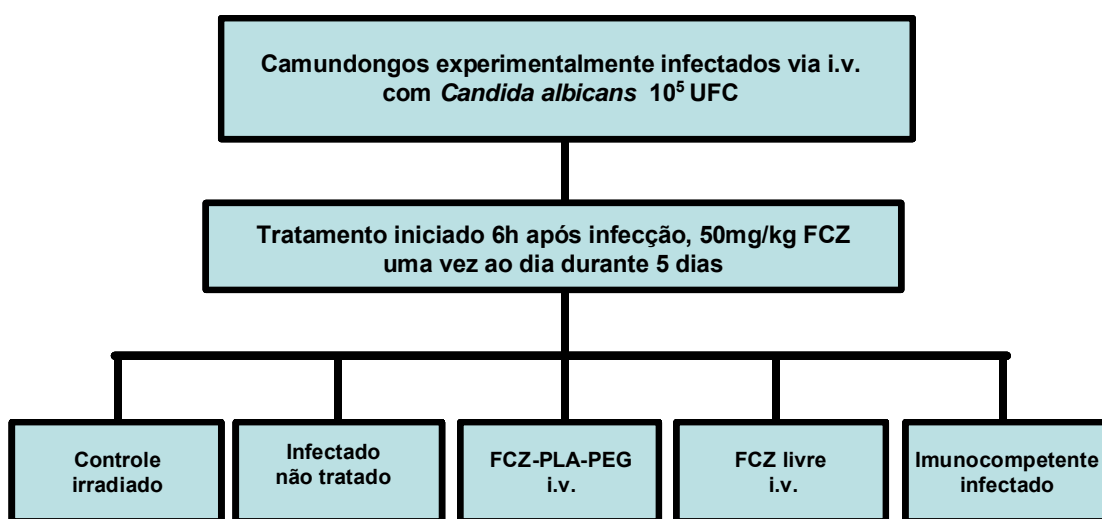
Camundongos experimentalmente infectados via i.v. com *Candida albicans* $10^5$ UFC

Tratamento iniciado 6h após infecção, 50mg/kg FCZ uma vez ao dia durante 5 dias

Controle irradiado

Infectado não tratado

FCZ-PLA-PEG i.v.

FCZ livre i.v.

Imunocompetente infectado